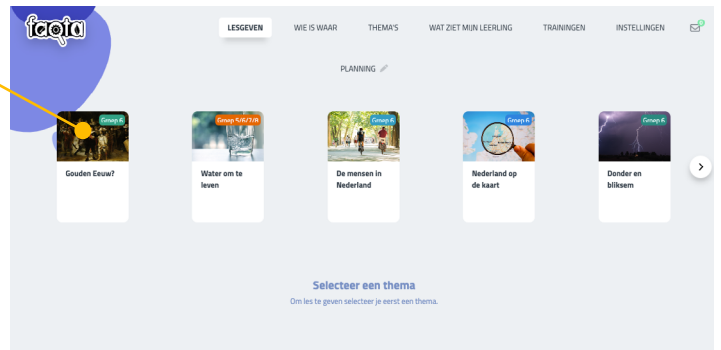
faqta

LESGEVEN WIE IS WAAR THEMA'S WAT ZIET MIJN LEERLING TRAININGEN INSTELLINGEN

PLANNING

Groep 6
Gouden Eeuw?

Groep 5/6/7/8
Water om te leven

Groep 6
De mensen in Nederland

Groep 6
Nederland op de kaart

Groep 6
Donder en bliksem

Selecteer een thema
Om les te geven selecteer je eerst een thema.